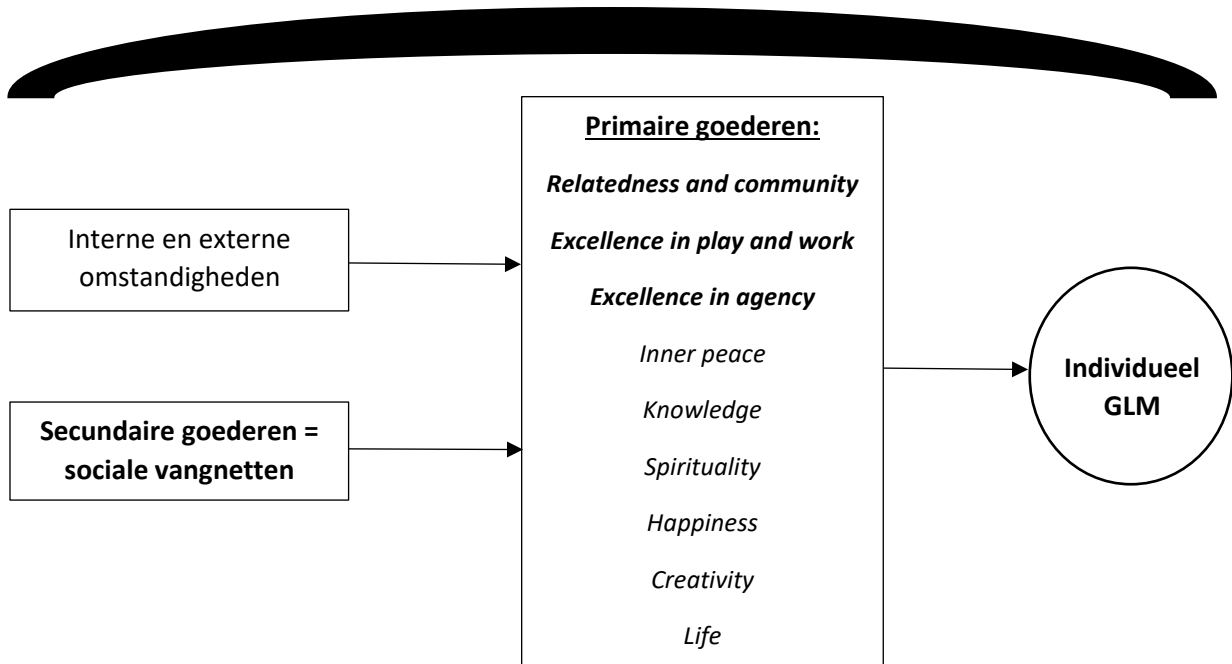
Primaire goederen:

Relatedness and community

Excellence in play and work

Excellence in agency

Inner peace

Knowledge

Spirituality

Happiness

Creativity

Life

Interne en externe omstandigheden

Secundaire goederen = sociale vangnetten

Individueel GLM